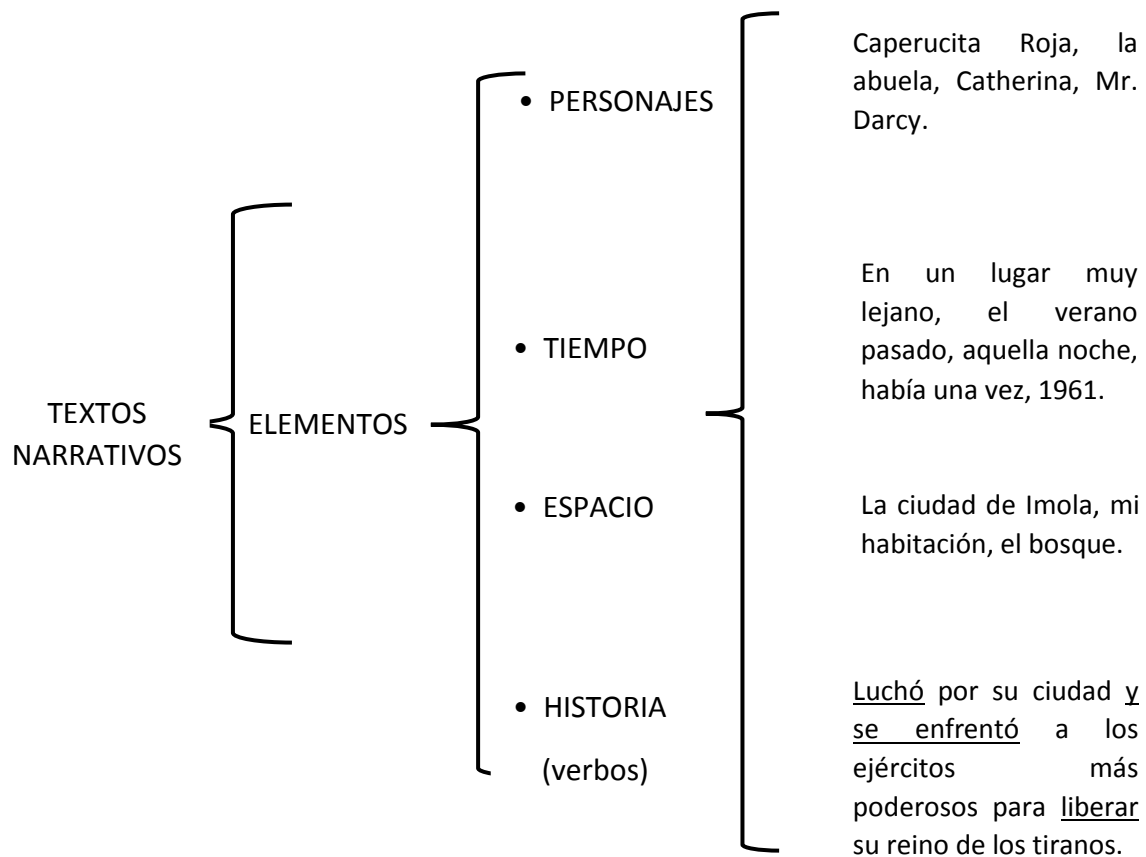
TEXTOS NARRATIVOS

ELEMENTOS

• PERSONAJES

• TIEMPO

• ESPACIO

• HISTORIA (verbos)

Caperucita Roja, la abuela, Catherina, Mr. Darcy.

En un lugar muy lejano, el verano pasado, aquella noche, había una vez, 1961.

La ciudad de Imola, mi habitación, el bosque.

Luchó por su ciudad y se enfrentó a los ejércitos más poderosos para liberar su reino de los tiranos.